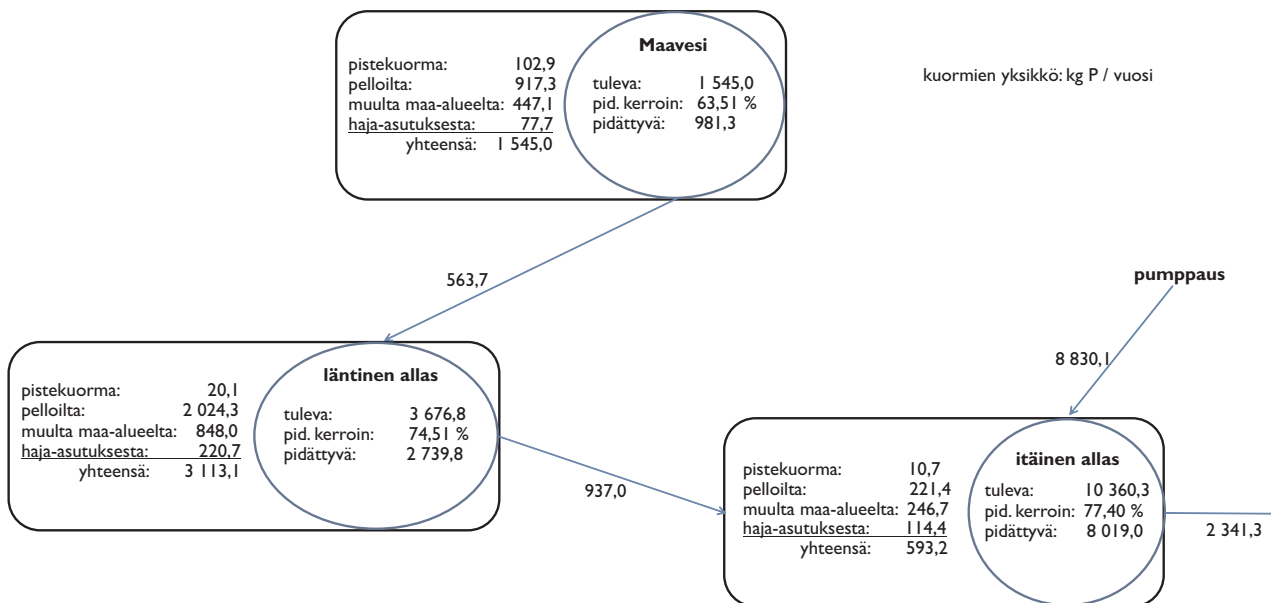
pistekuorma: 102,9
pelloilta: 917,3
muulta maa-alueelta: 447,1
haja-asutuksesta: 77,7
yhteensä: 1 545,0

Maavesi
tuleva: 1 545,0
pid. kerroin: 63,51 %
pidättyvä: 981,3

kuormien yksikkö: kg P / vuosi

563,7

pumppaus

8 830,1

pistekuorma: 20,1
pelloilta: 2 024,3
muulta maa-alueelta: 848,0
haja-asutuksesta: 220,7
yhteensä: 3 113,1

läntinen allas
tuleva: 3 676,8
pid. kerroin: 74,51 %
pidättyvä: 2 739,8

937,0

pistekuorma: 10,7
pelloilta: 221,4
muulta maa-alueelta: 246,7
haja-asutuksesta: 114,4
yhteensä: 593,2

itäinen allas
tuleva: 10 360,3
pid. kerroin: 77,40 %
pidättyvä: 8 019,0

2 341,3